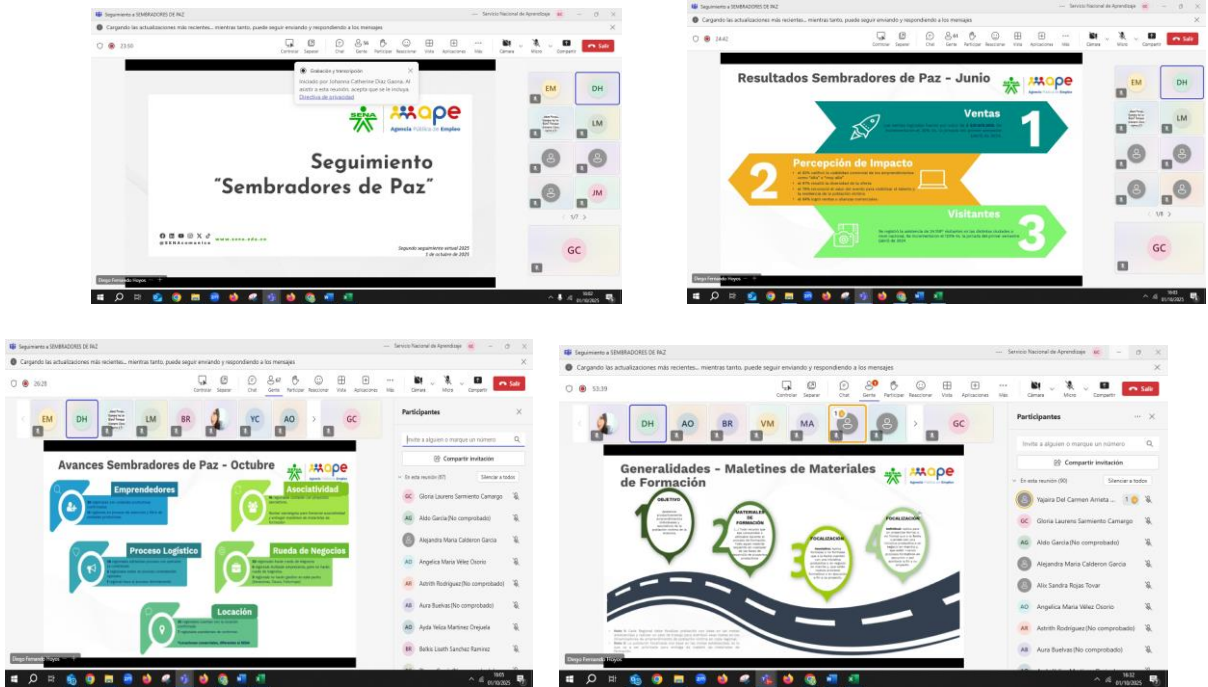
Seguimiento a SEMBRADORES DE PAZ — Servicio Nacional de Aprendizaje

Cargando las actualizaciones más recientes... mientras tanto, puede seguir enviando y respondiendo a los mensajes

23:00

Controlar Separar Chat Gente Participar Reaccionar Vista Aplicaciones Más Cámara Micro Compartir Salir

Grabación y transcripción
Iniciado por: Johanna Catherine Díaz Gaona. Al asistir a esta reunión, acepto que se le incluya.
Directiva de privacidad

SENA Agencia Pública de Empleo

Seguimiento
"Sembradores de Paz"

@SENAcomunica www.sena.edu.co

Segundo seguimiento virtual 2025
1 de octubre de 2025

EM DH LM JM GC

1/7

Diego Fernando Hoyos

Seguimiento a SEMBRADORES DE PAZ — Servicio Nacional de Aprendizaje

Cargando las actualizaciones más recientes... mientras tanto, puede seguir enviando y respondiendo a los mensajes

24:42

Resultados Sembradores de Paz - Junio

Ventas
1
Percepción de Impacto
2
Visitantes
3

EM DH LM GC

1/8

Diego Fernando Hoyos

Seguimiento a SEMBRADORES DE PAZ — Servicio Nacional de Aprendizaje

Cargando las actualizaciones más recientes... mientras tanto, puede seguir enviando y respondiendo a los mensajes

26:28

EM DH LM BR YC AO GC

Avances Sembradores de Paz - Octubre

Emprendedores
Asociatividad
Proceso Logístico
Rueda de Negocios
Locación

Participantes
Invite a alguien o marque un número
Compartir invitación
En esta reunión (87) Silenciar a todos
Gloria Laurens Sarmiento Camargo
Aldo García (No comprobado)
Alejandra María Calderon García
Angelica María Velez Osorio
Astrith Rodriguez (No comprobado)
Aura Buelvas (No comprobado)
Ayda Veliza Martínez Orejuela
Balkis Loaith Sánchez Ramírez

Diego Fernando Hoyos

Seguimiento a SEMBRADORES DE PAZ — Servicio Nacional de Aprendizaje

Cargando las actualizaciones más recientes... mientras tanto, puede seguir enviando y respondiendo a los mensajes

53:39

DH AO BR VM MA GC

Generalidades - Maletines de Materiales de Formación

1 OBJETIVO
2 MATERIALES DE FORMACIÓN
3 FOCALIZACIÓN
4 FOCALIZACIÓN

Participantes
Invite a alguien o marque un número
Compartir invitación
En esta reunión (90) Silenciar a todos
Yajaira Del Carmen Arrieta ...
Gloria Laurens Sarmiento Camargo
Aldo García (No comprobado)
Alejandra María Calderon García
Alix Sandra Rojas Tovar
Angelica María Velez Osorio
Astrith Rodriguez (No comprobado)
Aura Buelvas (No comprobado)

Diego Fernando Hoyos

16:02 01/10/2025